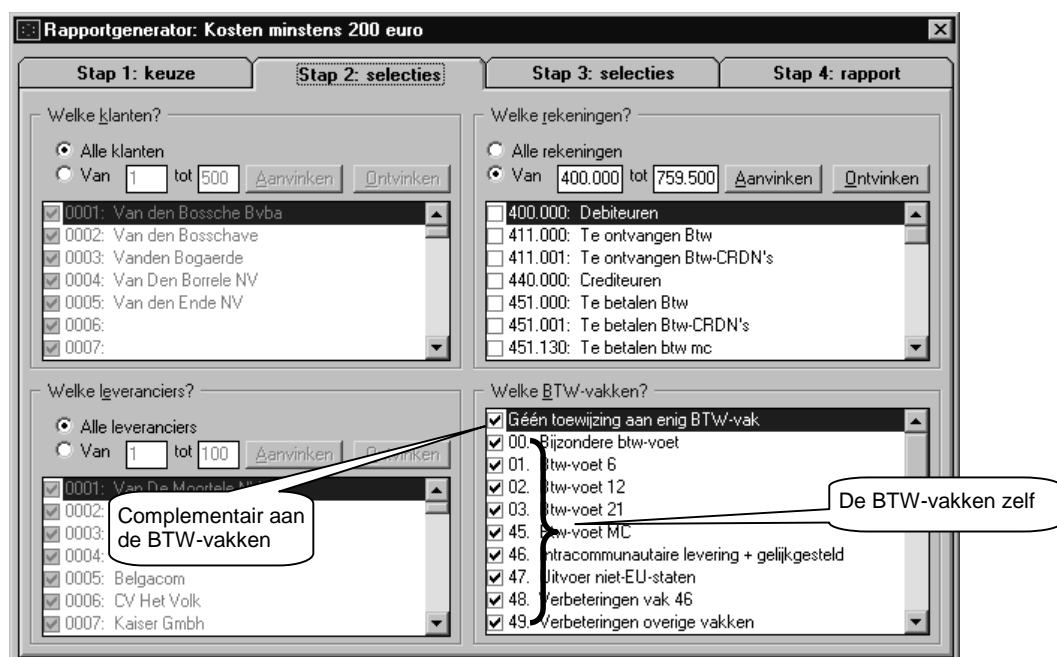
Rapportgenerator: Kosten minstens 200 euro

Stap 1: keuze | Stap 2: selecties | Stap 3: selecties | Stap 4: rapport

Welke klanten?

Alle klanten
Van 1 tot 500 Aanvinken Ontvinken

0001: Van den Bossche Bvba
0002: Van den Bosschave
0003: Vanden Bogaerde
0004: Van Den Borrele NV
0005: Van den Ende NV
0006:
0007:

Welke rekeningen?

Alle rekeningen
Van 400.000 tot 759.500 Aanvinken Ontvinken

400.000: Debiteuren
411.000: Te ontvangen Btw
411.001: Te ontvangen Btw-CRDN's
440.000: Crediteuren
451.000: Te betalen Btw
451.001: Te betalen Btw-CRDN's
451.130: Te betalen btw mc

Welke leveranciers?

Alle leveranciers
Van 1 tot 100 Aanvinken Ontvinken

0001: Van De Moortele N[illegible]
0002:
0003:
0004:
0005: Belgacom
0006: CV Het Volk
0007: Kaiser Gmbh

Complementair aan de BTW-vakken

Welke BTW-vakken?

Géén toewijzing aan enig BTW-vak
00. Bijzondere btw-voet
01. Btw-voet 6
02. Btw-voet 12
03. Btw-voet 21
45. Btw-voet MC
46. Intracommunautaire levering + gelijkgesteld
47. Uitvoer niet-EU-staten
48. Verbeteringen vak 46
49. Verbeteringen overige vakken

De BTW-vakken zelf